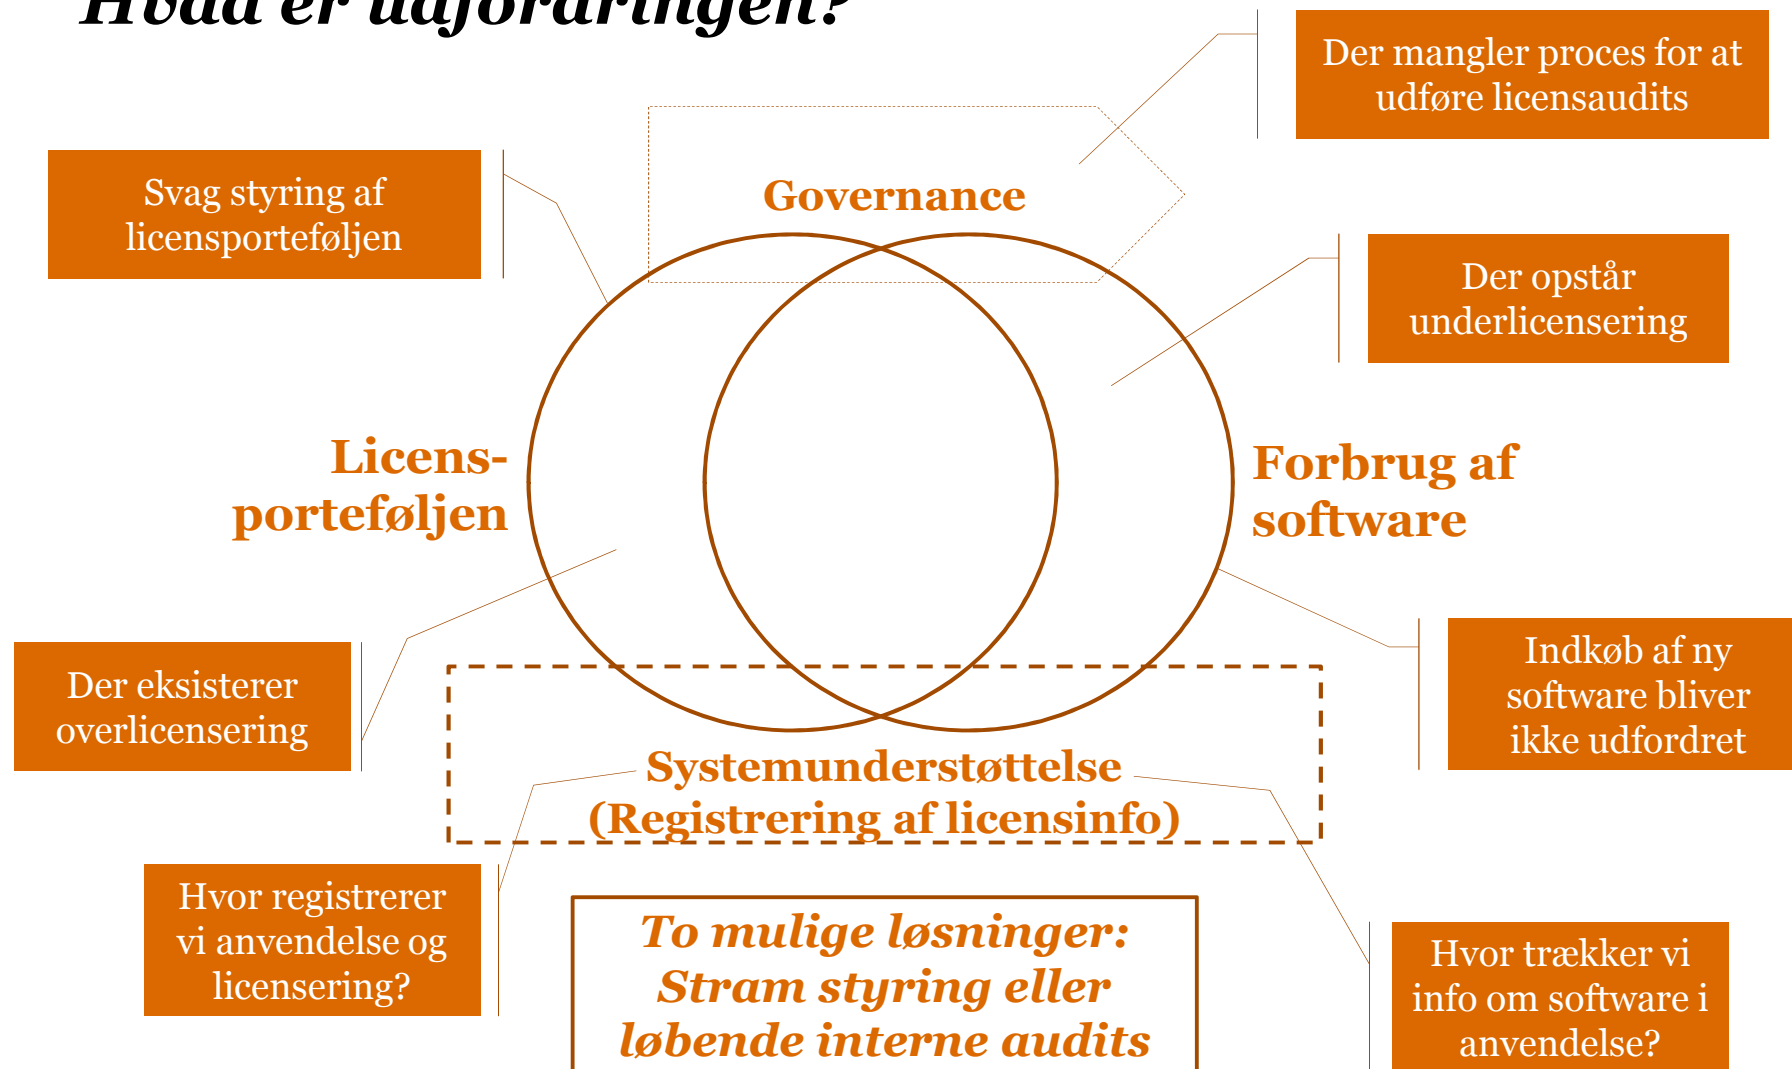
Hvad er udfordringen?

Der mangler proces for at udføre licensaudits

Svag styring af licensporteføljen

Governance

Der opstår underlicensering

Licens-porteføljen

Forbrug af software

Indkøb af ny software bliver ikke udfordret

Der eksisterer overlicensering

Systemunderstøttelse (Registrering af licensinfo)

Hvor registrerer vi anvendelse og licensering?

To mulige løsninger: Stram styring eller løbende interne audits

Hvor trækker vi info om software i anvendelse?